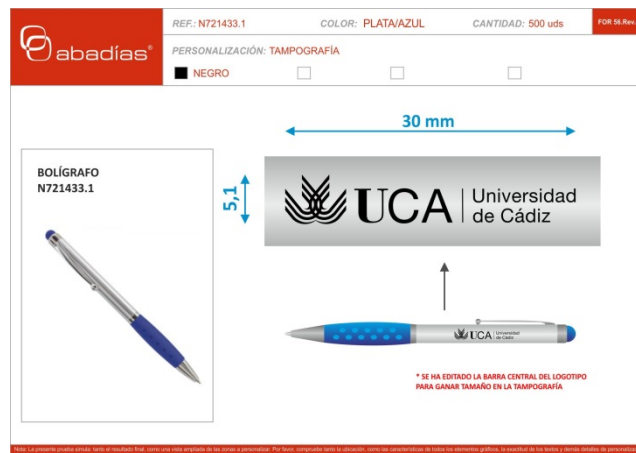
abadías®

REF.: N721433.1 COLOR: PLATA/AZUL CANTIDAD: 500 uds FOR 56.Rev.

PERSONALIZACIÓN: TAMPOGRAFÍA

NEGRO

BOLÍGRAFO
N721433.1

30 mm

5,1

UCA Universidad de Cádiz

UCA Universidad de Cádiz

* SE HA EDITADO LA BARRA CENTRAL DEL LOGOTIPO PARA GANAR TAMAÑO EN LA TAMPOGRAFÍA

Nota: La presente prueba simula tanto el resultado final, como una vista ampliada de las zonas a personalizar. Por favor, compruebe tanto la ubicación, como las características de todos los elementos gráficos, la exactitud de los textos y demás detalles de personalizac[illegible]